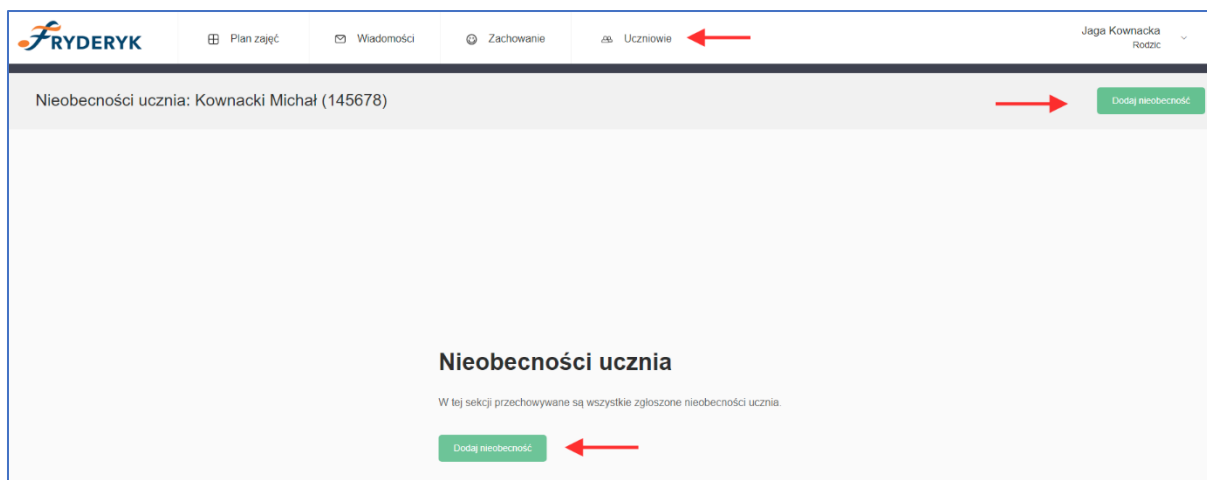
FRYDERYK

Plan zajęć

Wiadomości

Zachowanie

Uczniowie

Jaga Kownacka
Rodzic

Nieobecności ucznia: Kownacki Michał (145678)

Dodaj nieobecność

Nieobecności ucznia

W tej sekcji przechowywane są wszystkie zgłoszone nieobecności ucznia.

Dodaj nieobecność